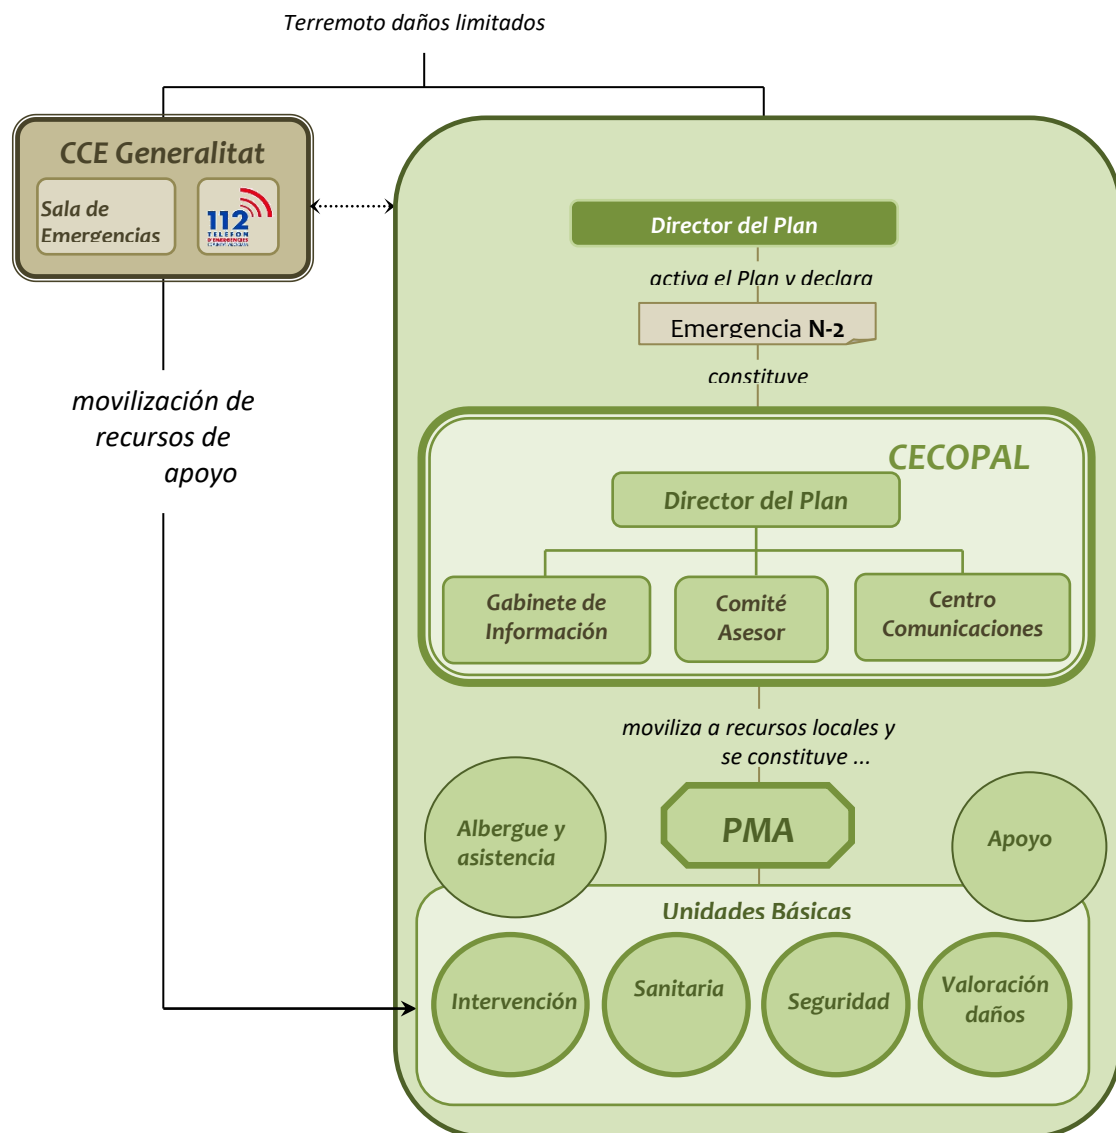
Terremoto daños limitados

CCE Generalitat

Sala de Emergencias

112 TELEFON D'EMERGENCIES

movilización de recursos de apoyo

Director del Plan

activa el Plan y declara

Emergencia N-2

constituye

CECOPAL

Director del Plan

Gabinete de Información

Comité Asesor

Centro Comunicaciones

moviliza a recursos locales y se constituye ...

Albergue y asistencia

PMA

Apoyo

Unidades Básicas

Intervención

Sanitaria

Seguridad

Valoración daños